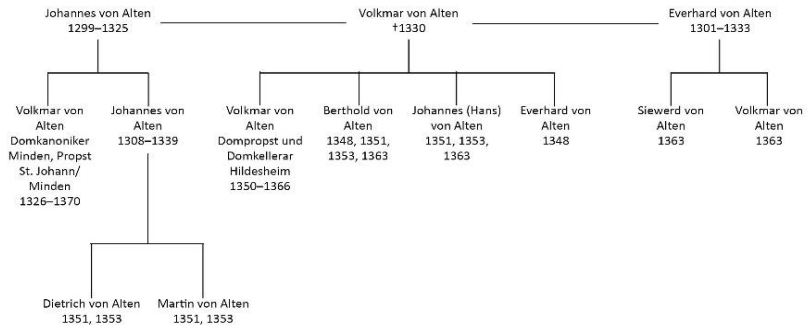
Johannes von Alten
1299–1325

Volkmar von Alten
†1330

Everhard von Alten
1301–1333

Volkmar von Alten Domkanoniker Minden, Propst St. Johann/ Minden 1326–1370

Johannes von Alten 1308–1339

Volkmar von Alten Dompropst und Domkellerar Hildesheim 1350–1366

Berthold von Alten 1348, 1351, 1353, 1363

Johannes (Hans) von Alten 1351, 1353, 1363

Everhard von Alten 1348

Siewerd von Alten 1363

Volkmar von Alten 1363

Dietrich von Alten 1351, 1353

Martin von Alten 1351, 1353